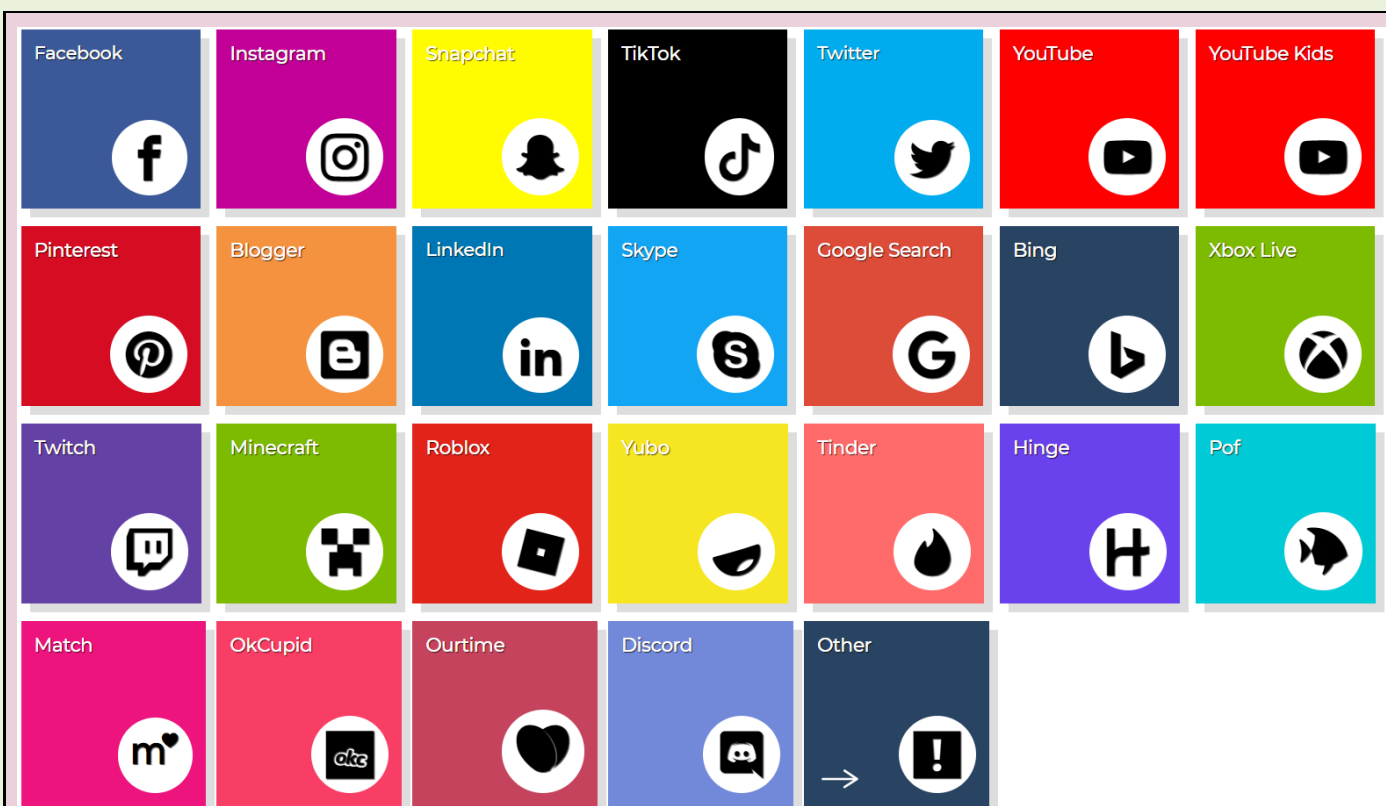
Facebook

Instagram

Snapchat

TikTok

Twitter

YouTube

YouTube Kids

Pinterest

Blogger

LinkedIn

Skype

Google Search

Bing

Xbox Live

Twitch

Minecraft

Roblox

Yubo

Tinder

Hinge

Pof

Match

OkCupid

Ourtime

Discord

Other